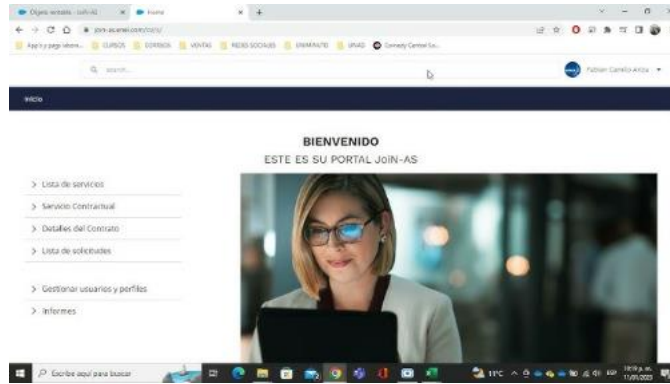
Objetos remotos - JoIN-AS | Inicio

join-ascenet.com/ciclo/

Apps y pagos ideas... | CURSOS | CORREOS | VENTAS | REDES SOCIALES | UNIMINUTO | UNAD | Comedy Central Lo...

Q Search...

Fabian Camilo Ariza

Inicio

BIENVENIDO

ESTE ES SU PORTAL JoIN-AS

> Lista de servicios

> Servicio Contractual

> Detalles del Contrato

> Lista de solicitudes

> Gestionar usuarios y perfiles

> Informes

Escribe aquí para buscar

11°C

10:19 p. m.
11/05/2023